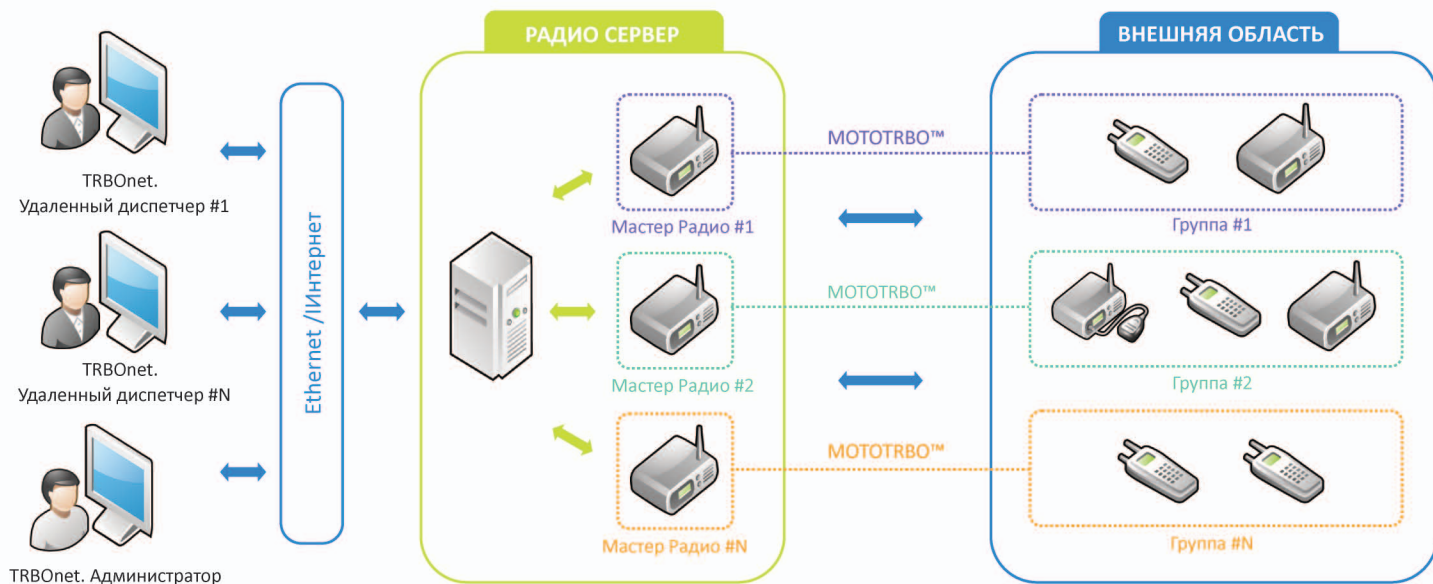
TRBOnet.
Удаленный диспетчер #1

TRBOnet.
Удаленный диспетчер #N

TRBOnet. Администратор

Ethernet /IИнтернет

РАДИО СЕРВЕР

Мастер Радио #1

Мастер Радио #2

Мастер Радио #N

MOTOTRBO™

MOTOTRBO™

MOTOTRBO™

ВНЕШНЯЯ ОБЛАСТЬ

Группа #1

Группа #2

Группа #N